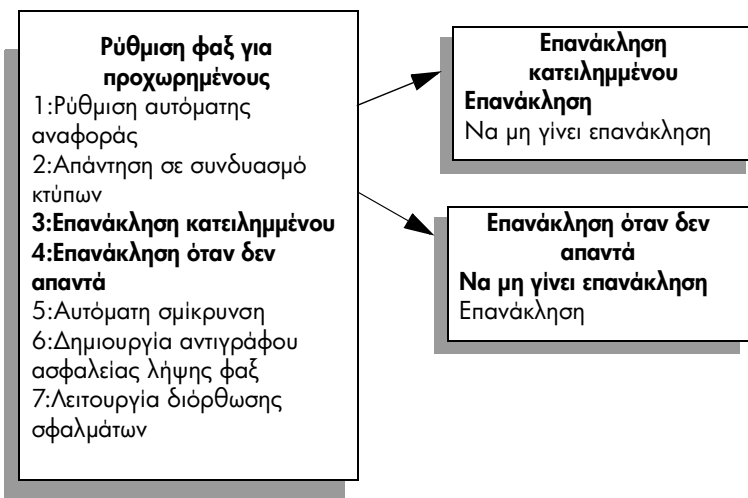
**Ρύθμιση φαξ για προχωρημένους**
1:Ρύθμιση αυτόματης αναφοράς
2:Απάντηση σε συνδυασμό κτύπων
**3:Επανάκληση κατειλημμένου**
**4:Επανάκληση όταν δεν απαντά**
5:Αυτόματη σμίκρυνση
6:Δημιουργία αντιγράφου ασφαλείας λήψης φαξ
7:Λειτουργία διόρθωσης σφαλμάτων

**Επανάκληση κατειλημμένου**
**Επανάκληση**
Να μη γίνει επανάκληση

**Επανάκληση όταν δεν απαντά**
**Να μη γίνει επανάκληση**
Επανάκληση